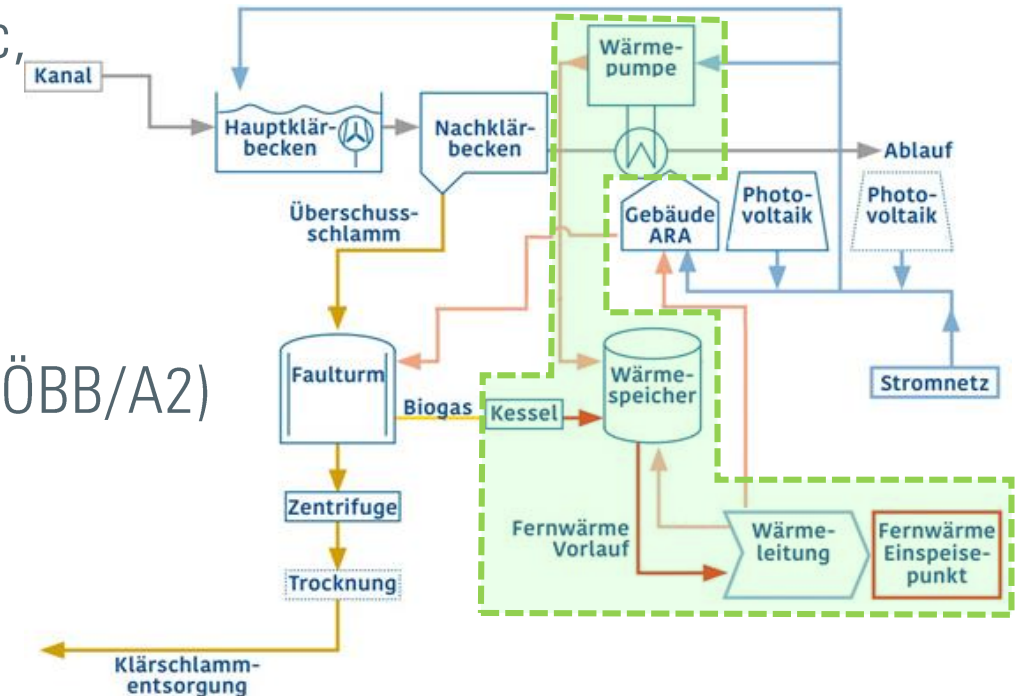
c,

ÖBB/A2)

Kanal

Hauptklärbecken

Nachklärbecken

Wärmepumpe

Ablauf

Überschussschlamm

Gebäude ARA

Photovoltaik

Photovoltaik

Faulturm

Biogas

Kessel

Wärmespeicher

Stromnetz

Zentrifuge

Fernwärme Vorlauf

Wärmeleitung

Fernwärme Einspeisepunkt

Trocknung

Klärschlammentsorgung